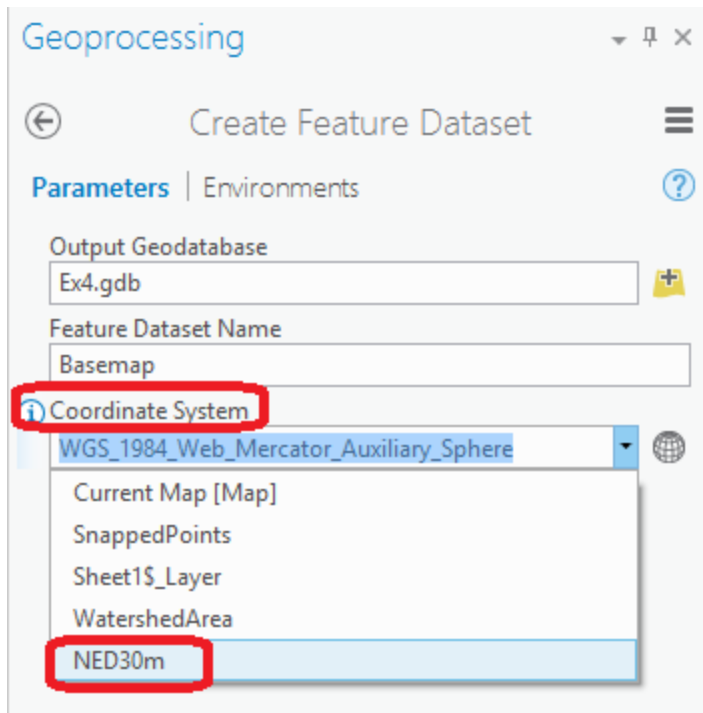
Geoprocessing

Create Feature Dataset

Parameters | Environments

Output Geodatabase
Ex4.gdb

Feature Dataset Name
Basemap

Coordinate System
WGS_1984_Web_Mercator_Auxiliary_Sphere

Current Map [Map]
SnappedPoints
Sheet1$_Layer
WatershedArea
NED30m